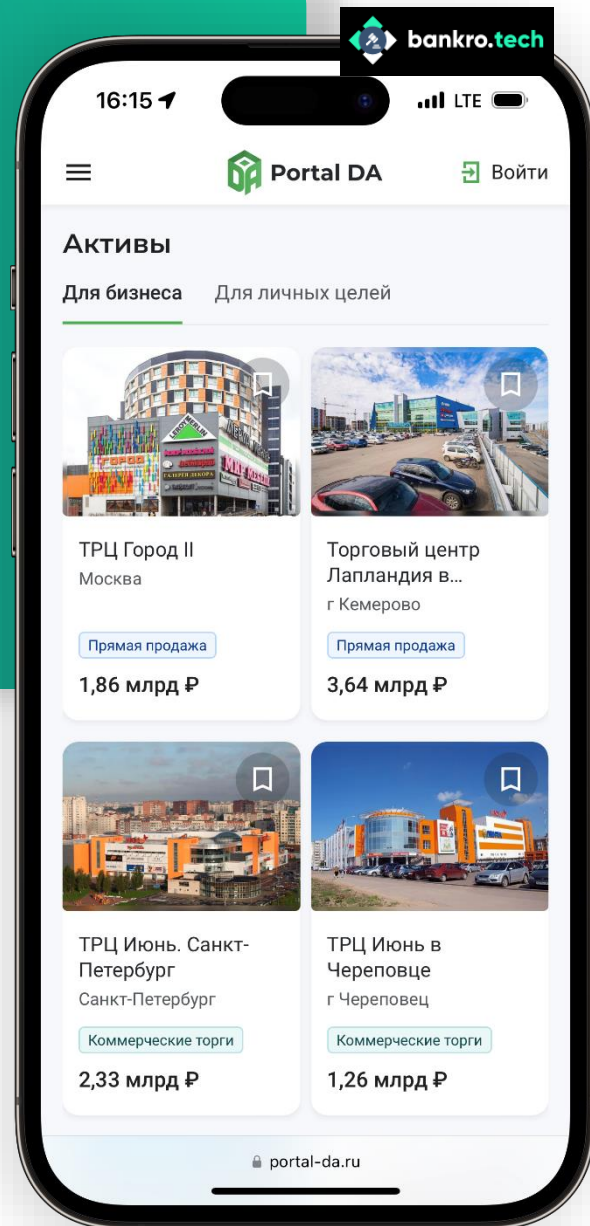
bankro.tech

16:15 LTE

Portal DA

Войти

Активы

Для бизнеса Для личных целей

ТРЦ Город II
Москва
Прямая продажа
1,86 млрд ₽

Торговый центр Лапландия в...
г Кемерово
Прямая продажа
3,64 млрд ₽

ТРЦ Июнь. Санкт-Петербург
Санкт-Петербург
Коммерческие торги
2,33 млрд ₽

ТРЦ Июнь в Череповце
г Череповец
Коммерческие торги
1,26 млрд ₽

portal-da.ru